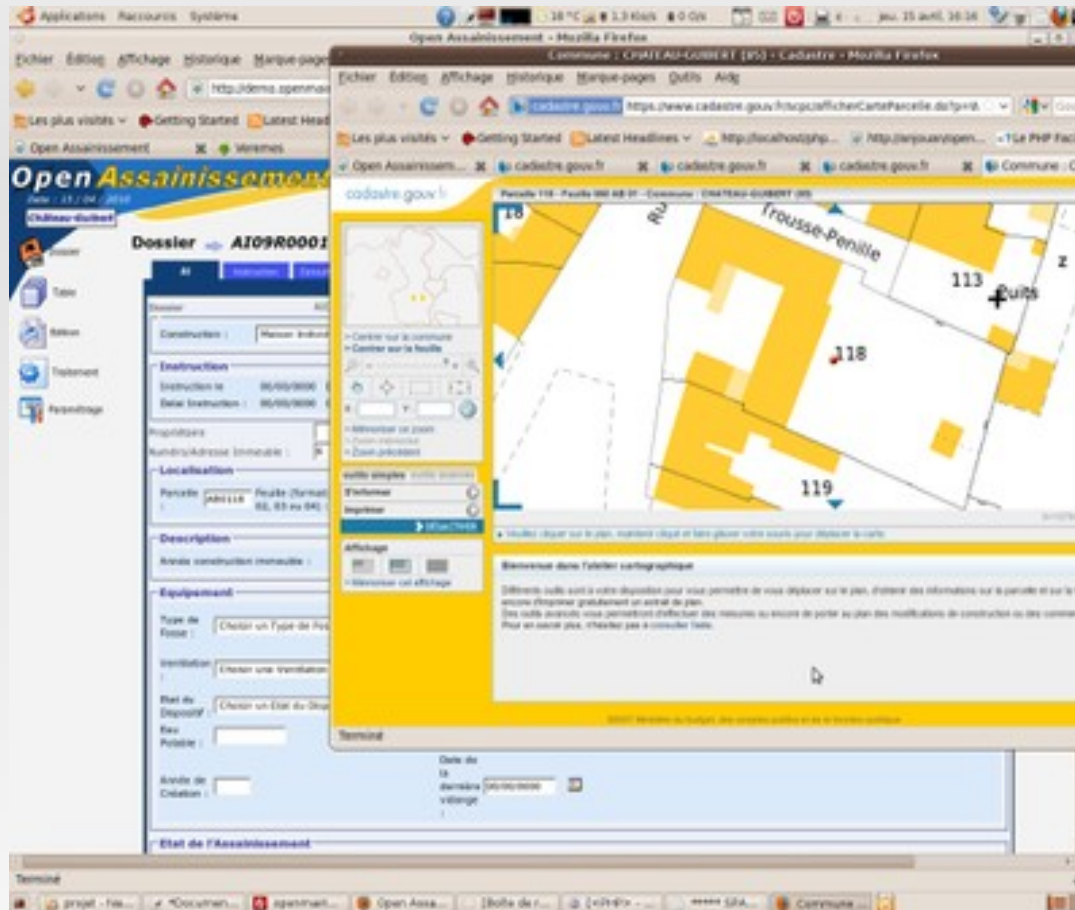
Applications Raccourcis Système

18 °C 1,3 Ko/s 0 O/s jeu. 15 avril, 16:16

Open Assainissement - Mozilla Firefox

Fichier Édition Affichage Historique Marque-pages

http://demo.openmairie

Les plus visités Getting Started Latest Head

Open Assainissement Veremes

Open Assainissement

Date : 15 / 04 / 2010

Château-Guibert

Dossier AI09R0001

Dossier

Table

Edition

Traitement

Paramétrage

AI

Construction : Maison individuelle

Instruction

Instruction le 00/00/0000

Delai Instruction : 00/00/0000

Propriétaire

Numéro/Adresse Immeuble :

Localisation

Parcelle : AB0118 Feuille (format 02, 03 ou 04) :

Description

Année construction immeuble :

Equipement

Type de Fosse : Choisir un Type de Fosse

Ventilation : Choisir une Ventilation

Etat du Dispositif : Choisir un Etat du Dispositif

Eau Potable :

Année de Création :

Date de la dernière vidange : 00/00/0000

Etat de l'Assainissement

Terminé

Commune : CHATEAU-GUIBERT (85) - Cadastre - Mozilla Firefox

Fichier Édition Affichage Historique Marque-pages Outils Aide

cadastre.gouv.fr https://www.cadastre.gouv.fr/scpc/afficherCarteParcelle.do?p=0

Les plus visités Getting Started Latest Headlines http://localhost/php... http://anjouan/open... Le PHP Fac

Open Assainissem... cadastre.gouv.fr cadastre.gouv.fr cadastre.gouv.fr Commune : C

cadastre.gouv.fr

Parcelle 118 - Feuille 000 AB 01 - Commune : CHATEAU-GUIBERT (85)

> Centrer sur la commune
> Centrer sur la feuille

X Y

> Mémoriser ce zoom
> Zoom mémorisé
> Zoom précédent

outils simples outils avancés

S'informer

Imprimer

DÉSACTIVER

Affichage

> Mémoriser cet affichage

18

Frousse-Penille

113

Puits

118

119

Veuillez cliquer sur le plan, maintenir cliqué et faire glisser votre souris pour déplacer la carte

Bienvenue dans l'atelier cartographique

Différents outils sont à votre disposition pour vous permettre de vous déplacer sur le plan, d'obtenir des informations sur la parcelle et sur la encore d'imprimer gratuitement un extrait de plan.
Des outils avancés vous permettront d'effectuer des mesures ou encore de porter au plan des modifications de construction ou des comme
Pour en savoir plus, n'hésitez pas à consulter l'aide.

©2007 Ministère du budget, des comptes publics et de la fonction publique

Terminé

Terminé

projet - fas... *Documen... openmairi... Open Assa... [Boîte de r... [<?PHP> - ... ***** SPA... Commune ...